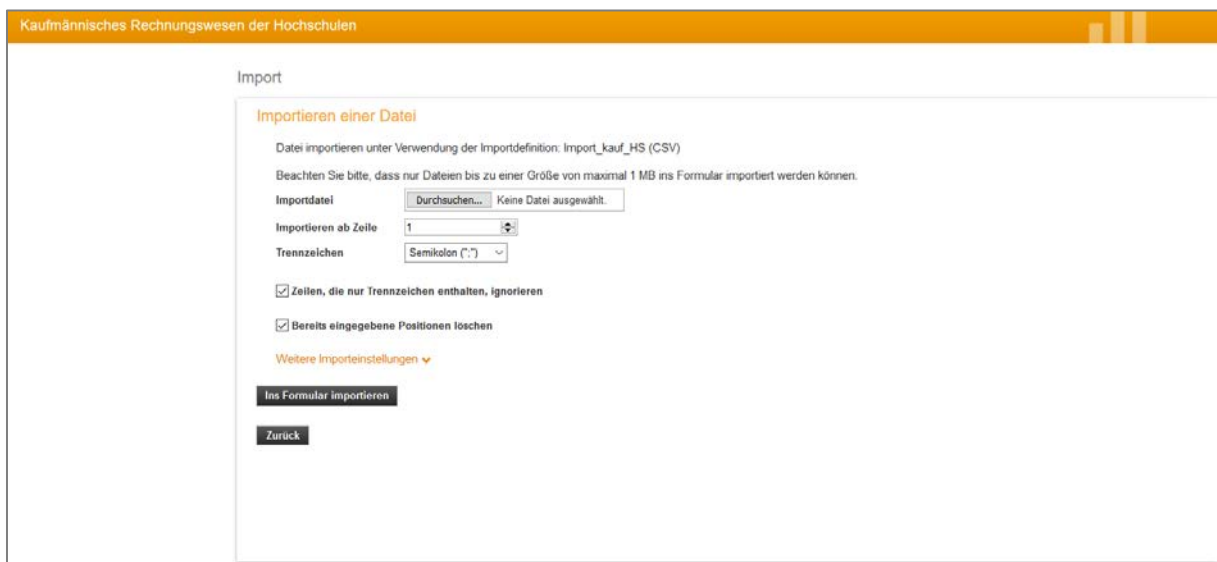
Kaufmännisches Rechnungswesen der Hochschulen

Import

Importieren einer Datei

Datei importieren unter Verwendung der Importdefinition: Import_kauf_HS (CSV)

Beachten Sie bitte, dass nur Dateien bis zu einer Größe von maximal 1 MB ins Formular importiert werden können.

Importdatei
Durchsuchen... Keine Datei ausgewählt.

Importieren ab Zeile
1

Trennzeichen
Semikolon (";")

Zeilen, die nur Trennzeichen enthalten, ignorieren

Bereits eingegebene Positionen löschen

Weitere Importeinstellungen

Ins Formular importieren

Zurück